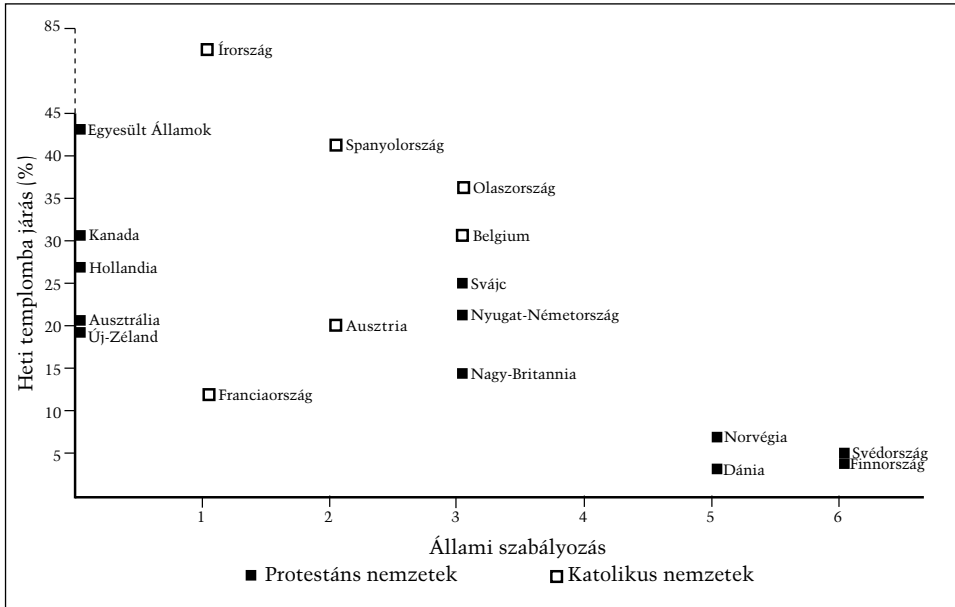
85
45
40
35
30
25
20
15
10
5
Heti templomba járás (%)
Írország
Egyesült Államok
Spanyolország
Olaszország
Kanada
Belgium
Hollandia
Svájc
Ausztrália
Nyugat-Németország
Ausztria
Új-Zéland
Nagy-Britannia
Franciaország
Norvégia
Svédország
Finnország
Dánia
1
2
3
4
5
6
Állami szabályozás
■ Protestáns nemzetek
□ Katolikus nemzetek